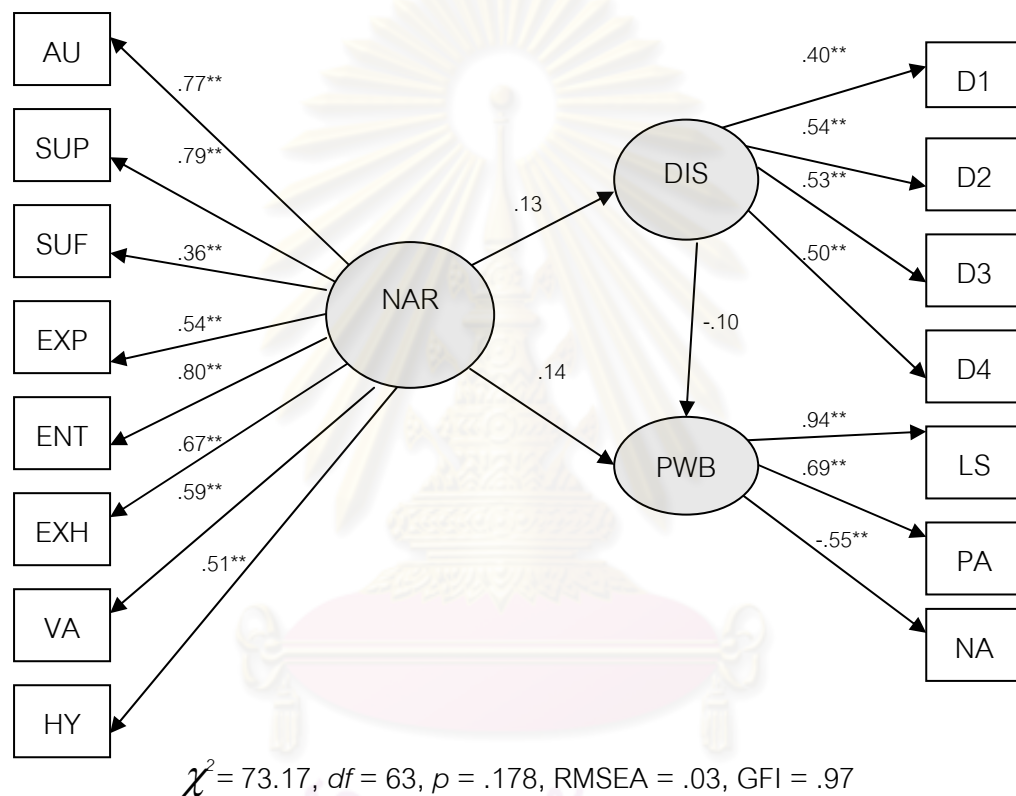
AU
SUP
SUF
EXP
ENT
EXH
VA
HY

.77**
.79**
.36**
.54**
.80**
.67**
.59**
.51**

NAR

.13
.14

DIS

-.10

PWB

.40**
.54**
.53**
.50**

D1
D2
D3
D4

.94**
.69**
-.55**

LS
PA
NA

$\chi^2$ = 73.17, *df* = 63, *p* = .178, RMSEA = .03, GFI = .97